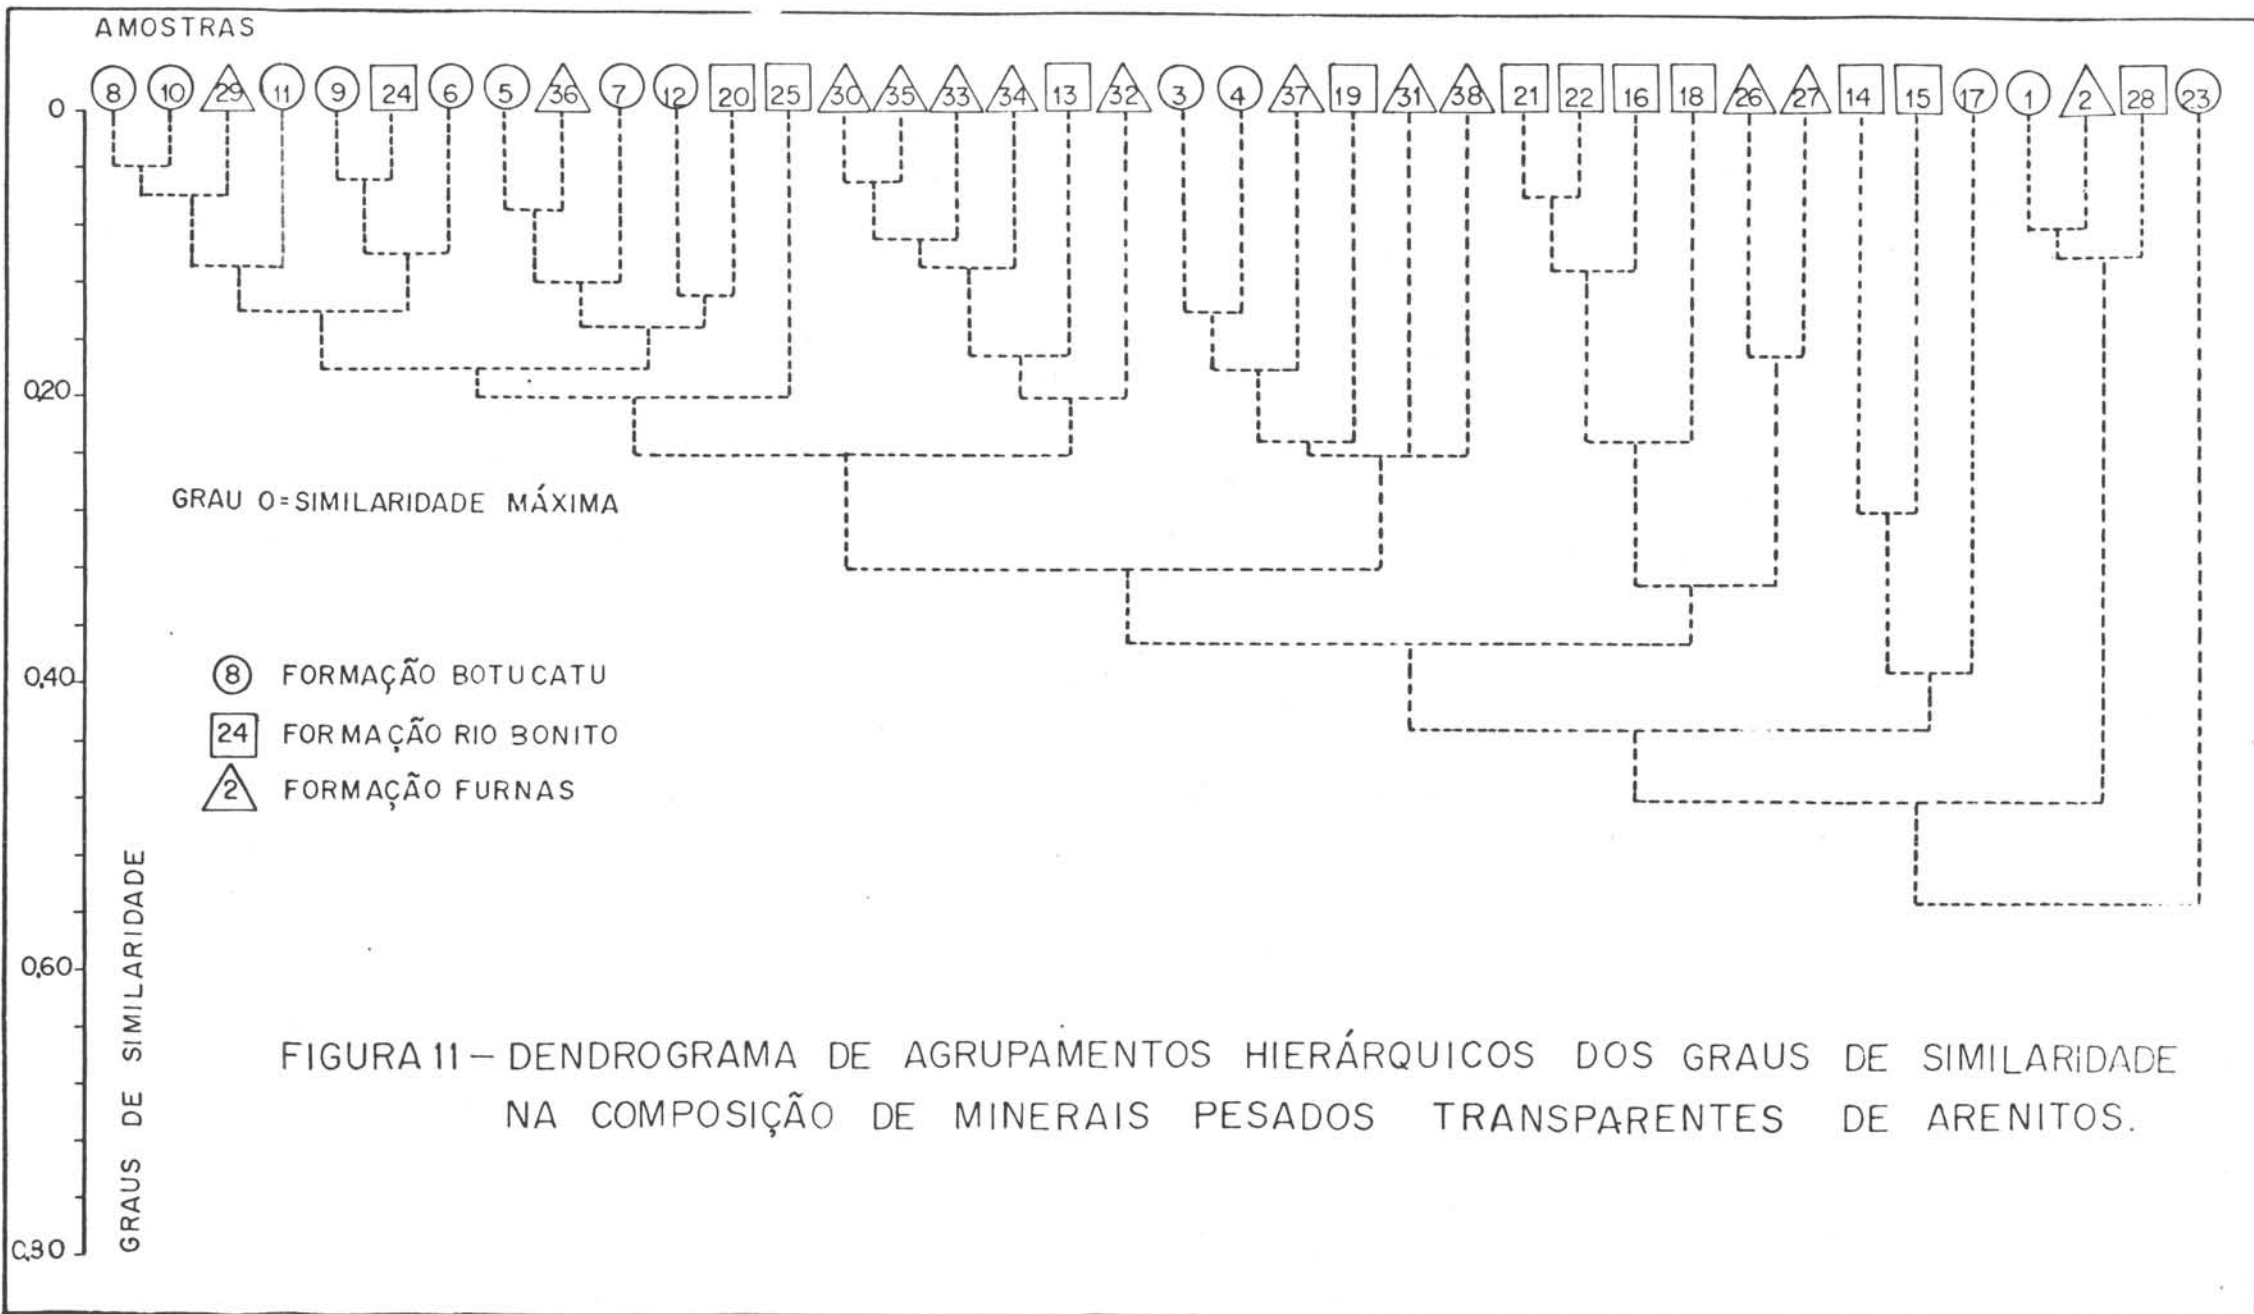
AMOSTRAS

8 10 29 11 9 24 6 5 36 7 12 20 25 30 35 33 34 13 32 3 4 37 19 31 38 21 22 16 18 26 27 14 15 17 1 2 28 23

0

0,20

0,40

0,60

0,30

GRAUS DE SIMILARIDADE

GRAU 0=SIMILARIDADE MÁXIMA

8 FORMAÇÃO BOTUCATU

24 FORMAÇÃO RIO BONITO

2 FORMAÇÃO FURNAS

FIGURA 11 – DENDROGRAMA DE AGRUPAMENTOS HIERÁRQUICOS DOS GRAUS DE SIMILARIDADE NA COMPOSIÇÃO DE MINERAIS PESADOS TRANSPARENTES DE ARENITOS.